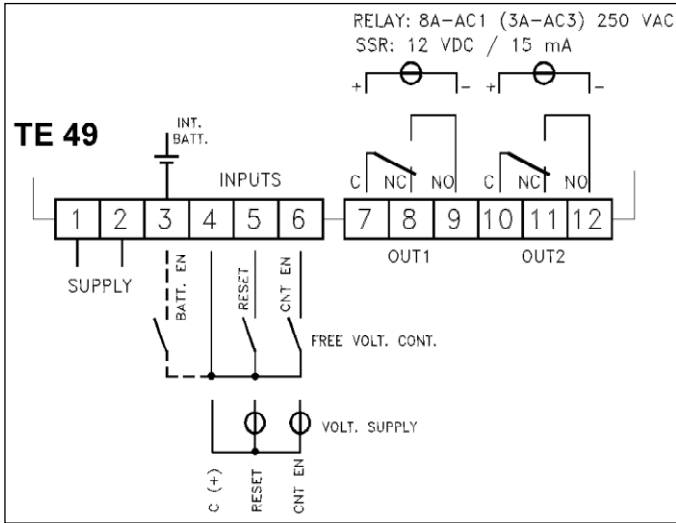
RELAY: 8A-AC1 (3A-AC3) 250 VAC
SSR: 12 VDC / 15 mA

+ −
+ −

TE 49

INT. BATT.

INPUTS

C NC NO C NC NO

| 1 | 2 | 3 | 4 | 5 | 6 | 7 | 8 | 9 | 10 | 11 | 12 |
|---|---|---|---|---|---|---|---|---|---|---|---|

OUT1 OUT2

SUPPLY

BATT. EN
RESET
CNT EN

FREE VOLT. CONT.

VOLT. SUPPLY

C (+)
RESET
CNT EN